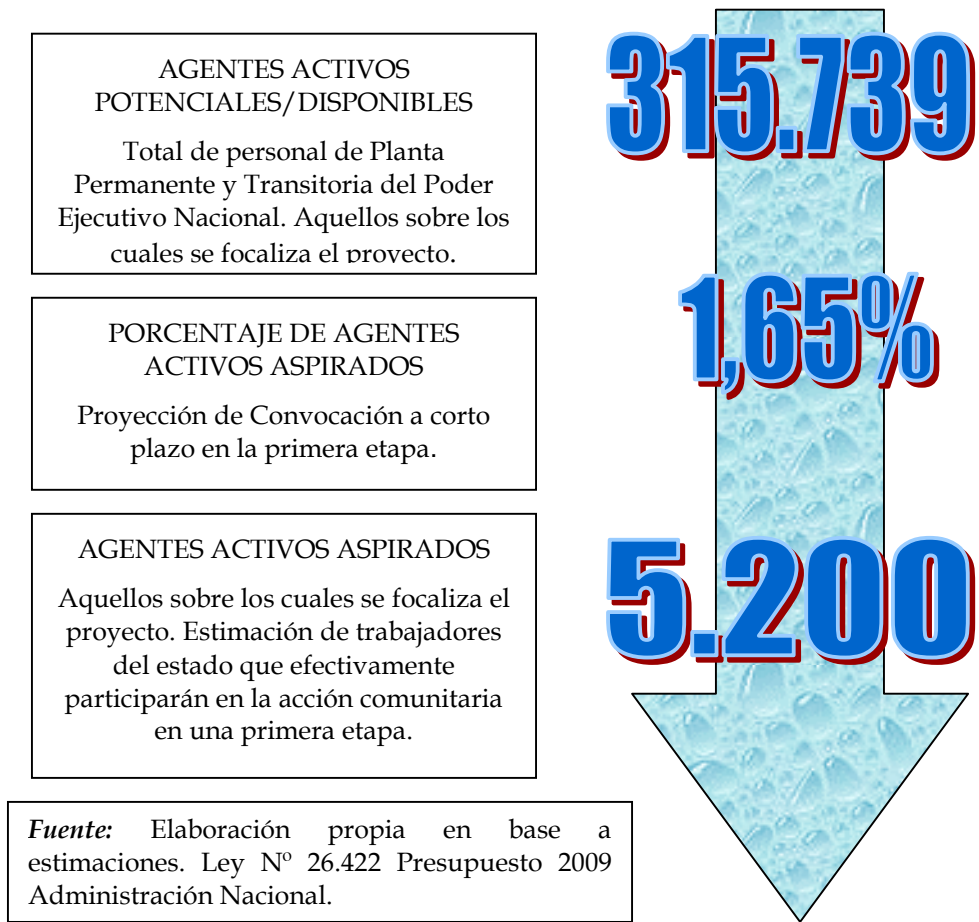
AGENTES ACTIVOS POTENCIALES/DISPONIBLES

Total de personal de Planta Permanente y Transitoria del Poder Ejecutivo Nacional. Aquellos sobre los cuales se focaliza el proyecto.

315.739

PORCENTAJE DE AGENTES ACTIVOS ASPIRADOS

Proyección de Convocación a corto plazo en la primera etapa.

1,65%

AGENTES ACTIVOS ASPIRADOS

Aquellos sobre los cuales se focaliza el proyecto. Estimación de trabajadores del estado que efectivamente participarán en la acción comunitaria en una primera etapa.

5.200

*Fuente:* Elaboración propia en base a estimaciones. Ley Nº 26.422 Presupuesto 2009 Administración Nacional.